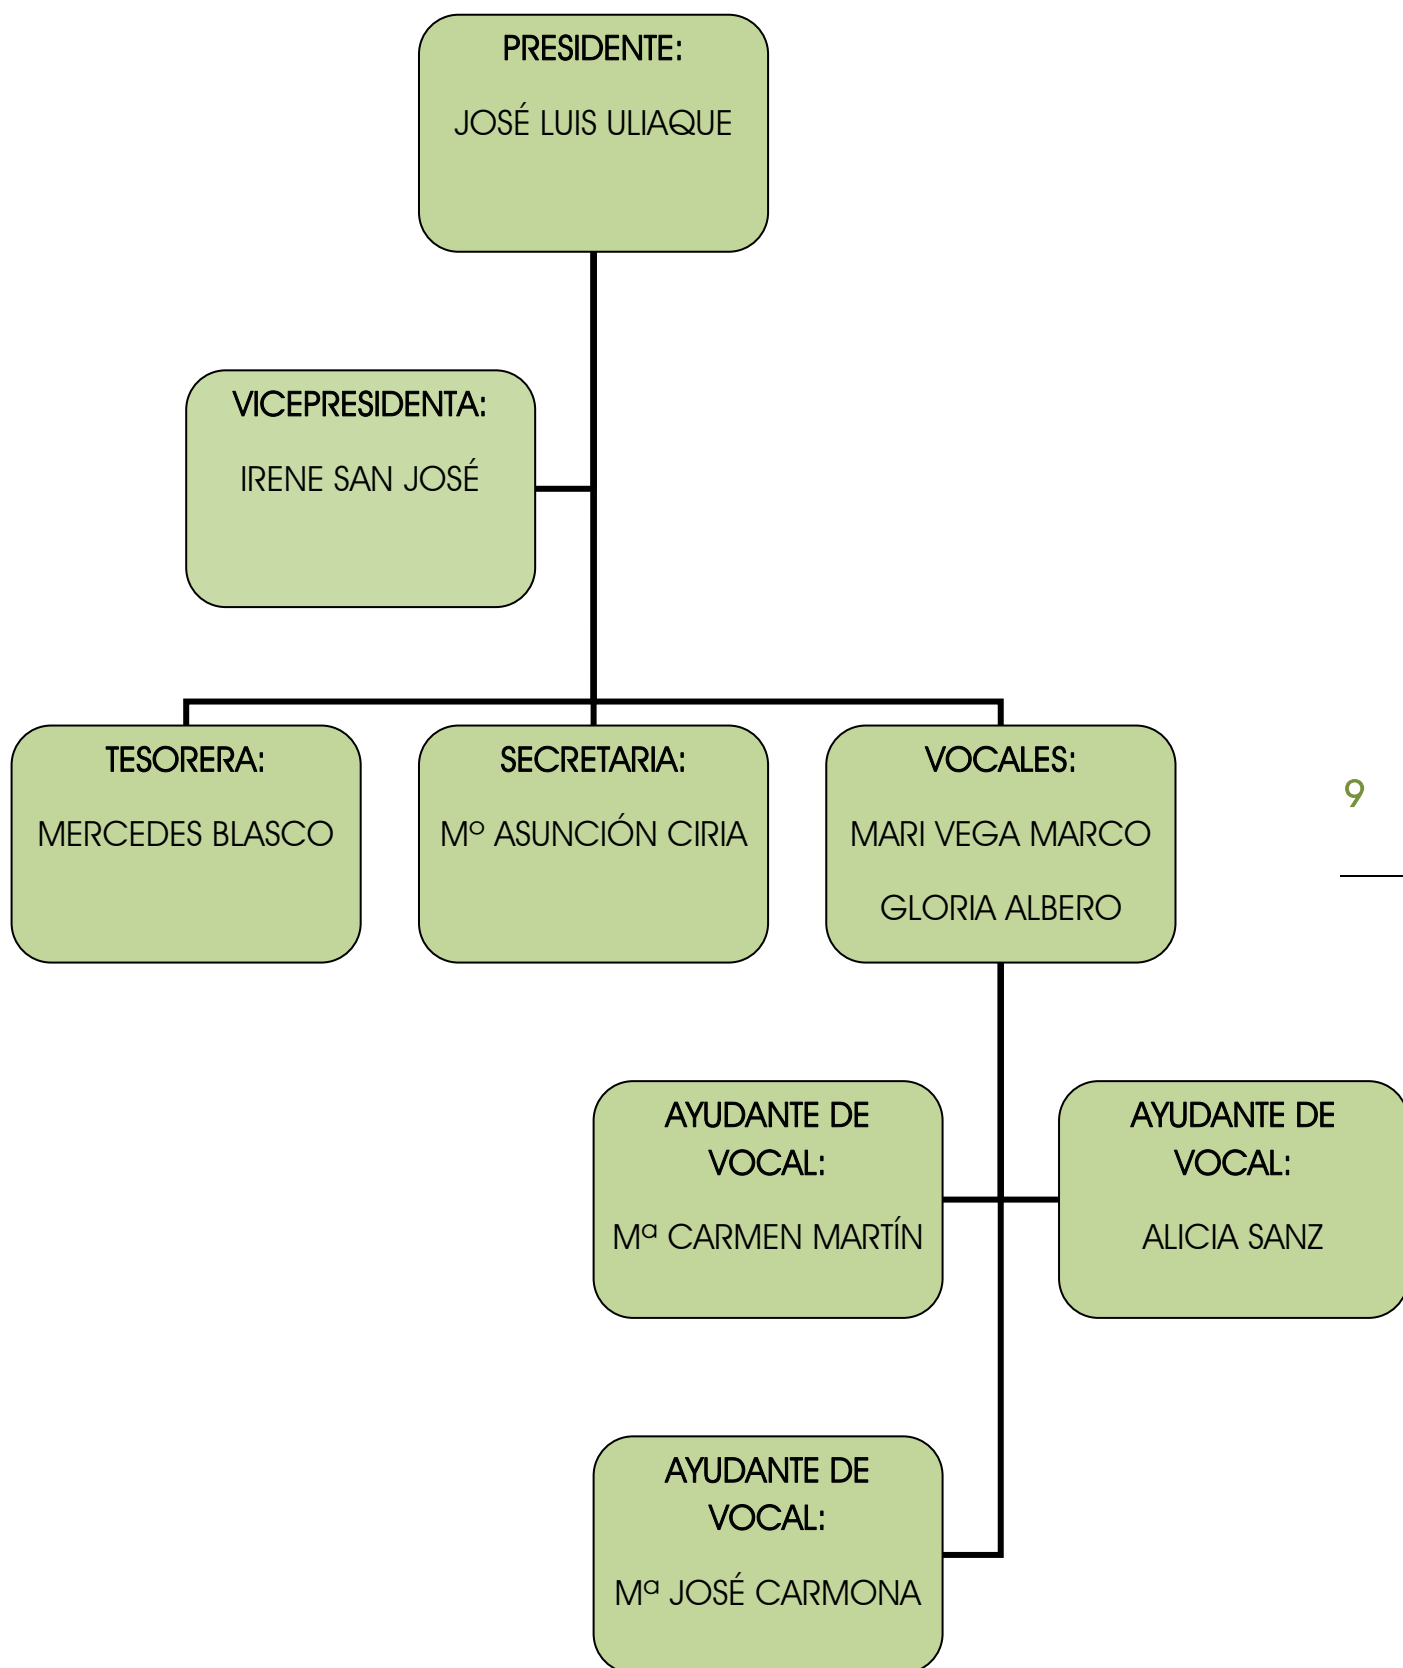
PRESIDENTE:

JOSÉ LUIS ULIAQUE

VICEPRESIDENTA:

IRENE SAN JOSÉ

TESORERA:

MERCEDES BLASCO

SECRETARIA:

Mº ASUNCIÓN CIRIA

VOCALES:

MARI VEGA MARCO

GLORIA ALBERO

9

AYUDANTE DE VOCAL:

Mª CARMEN MARTÍN

AYUDANTE DE VOCAL:

ALICIA SANZ

AYUDANTE DE VOCAL:

Mª JOSÉ CARMONA